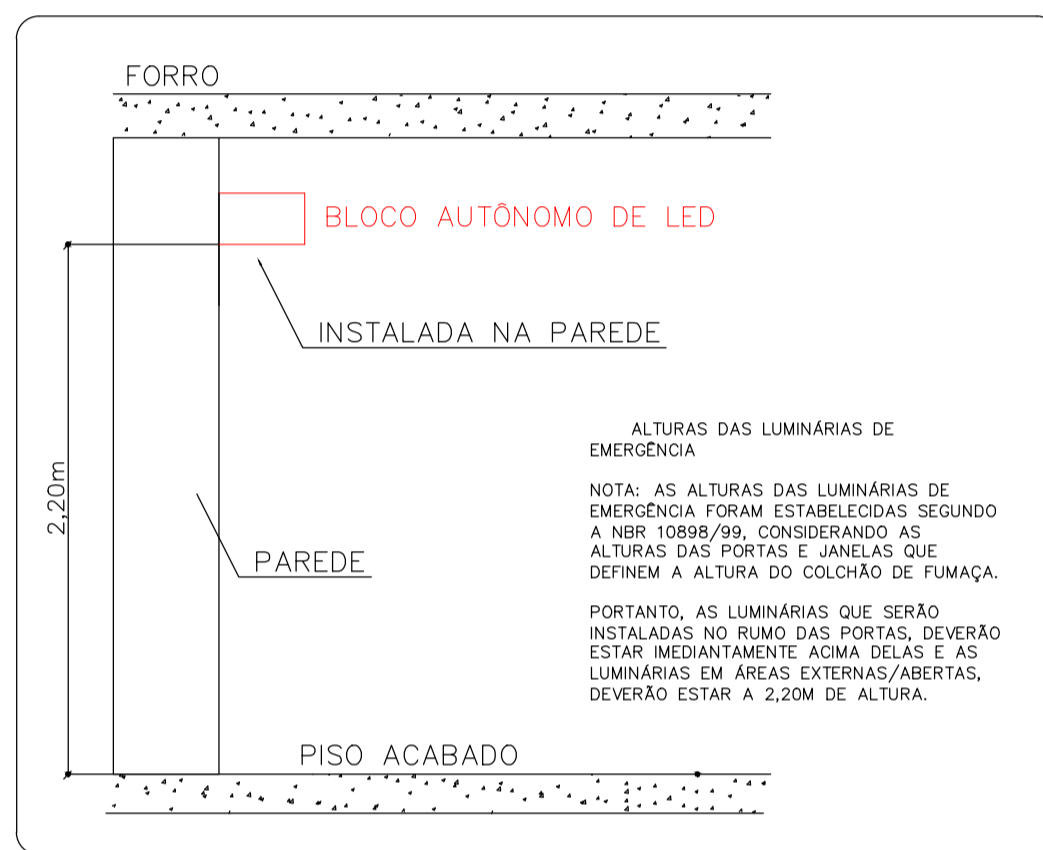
FORRO

BLOCO AUTÔNOMO DE LED

INSTALADA NA PAREDE

2,20m

PAREDE

ALTURAS DAS LUMINÁRIAS DE EMERGÊNCIA

NOTA: AS ALTURAS DAS LUMINÁRIAS DE EMERGÊNCIA FORAM ESTABELECIDAS SEGUNDO A NBR 10898/99, CONSIDERANDO AS ALTURAS DAS PORTAS E JANELAS QUE DEFINEM A ALTURA DO COLCHÃO DE FUMAÇA.

PORTANTO, AS LUMINÁRIAS QUE SERÃO INSTALADAS NO RUMO DAS PORTAS, DEVERÃO ESTAR IMEDIANTAMENTE ACIMA DELAS E AS LUMINÁRIAS EM ÁREAS EXTERNAS/ABERTAS, DEVERÃO ESTAR A 2,20M DE ALTURA.

PISO ACABADO